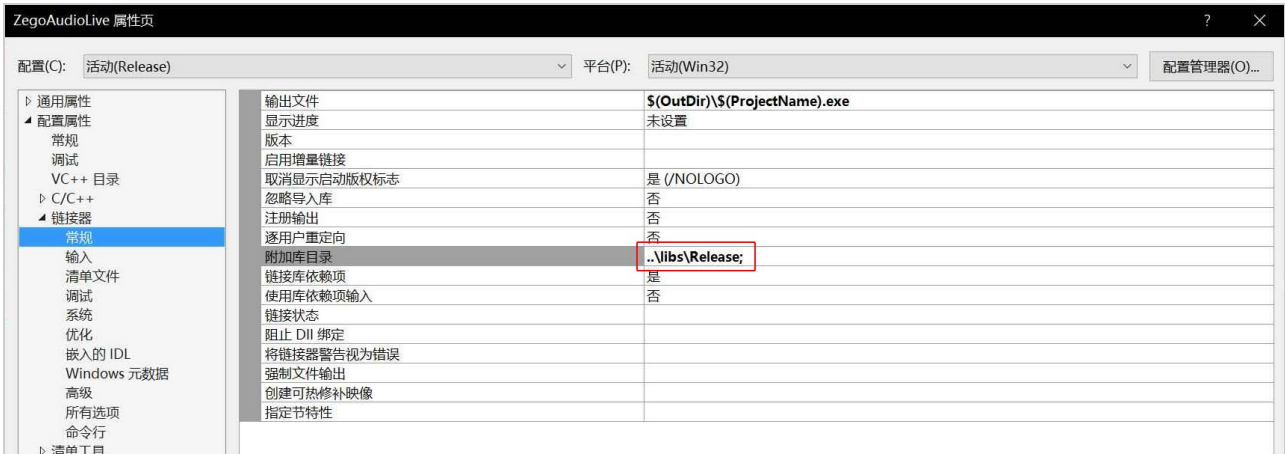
ZegoAudioLive 属性页

? ×

配置(C): 活动(Release)

平台(P): 活动(Win32)

配置管理器(O)...

▷ 通用属性
◢ 配置属性
常规
调试
VC++ 目录
▷ C/C++
◢ 链接器
常规
输入
清单文件
调试
系统
优化
嵌入的 IDL
Windows 元数据
高级
所有选项
命令行
▷ 清单工具

| | |
|---|---|
| 输出文件 | $(OutDir)\$(ProjectName).exe |
| 显示进度 | 未设置 |
| 版本 | |
| 启用增量链接 | |
| 取消显示启动版权标志 | 是 (/NOLOGO) |
| 忽略导入库 | 否 |
| 注册输出 | 否 |
| 逐用户重定向 | 否 |
| 附加库目录 | ..\libs\Release; |
| 链接库依赖项 | 是 |
| 使用库依赖项输入 | 否 |
| 链接状态 | |
| 阻止 Dll 绑定 | |
| 将链接器警告视为错误 | |
| 强制文件输出 | |
| 创建可热修补映像 | |
| 指定节特性 | |